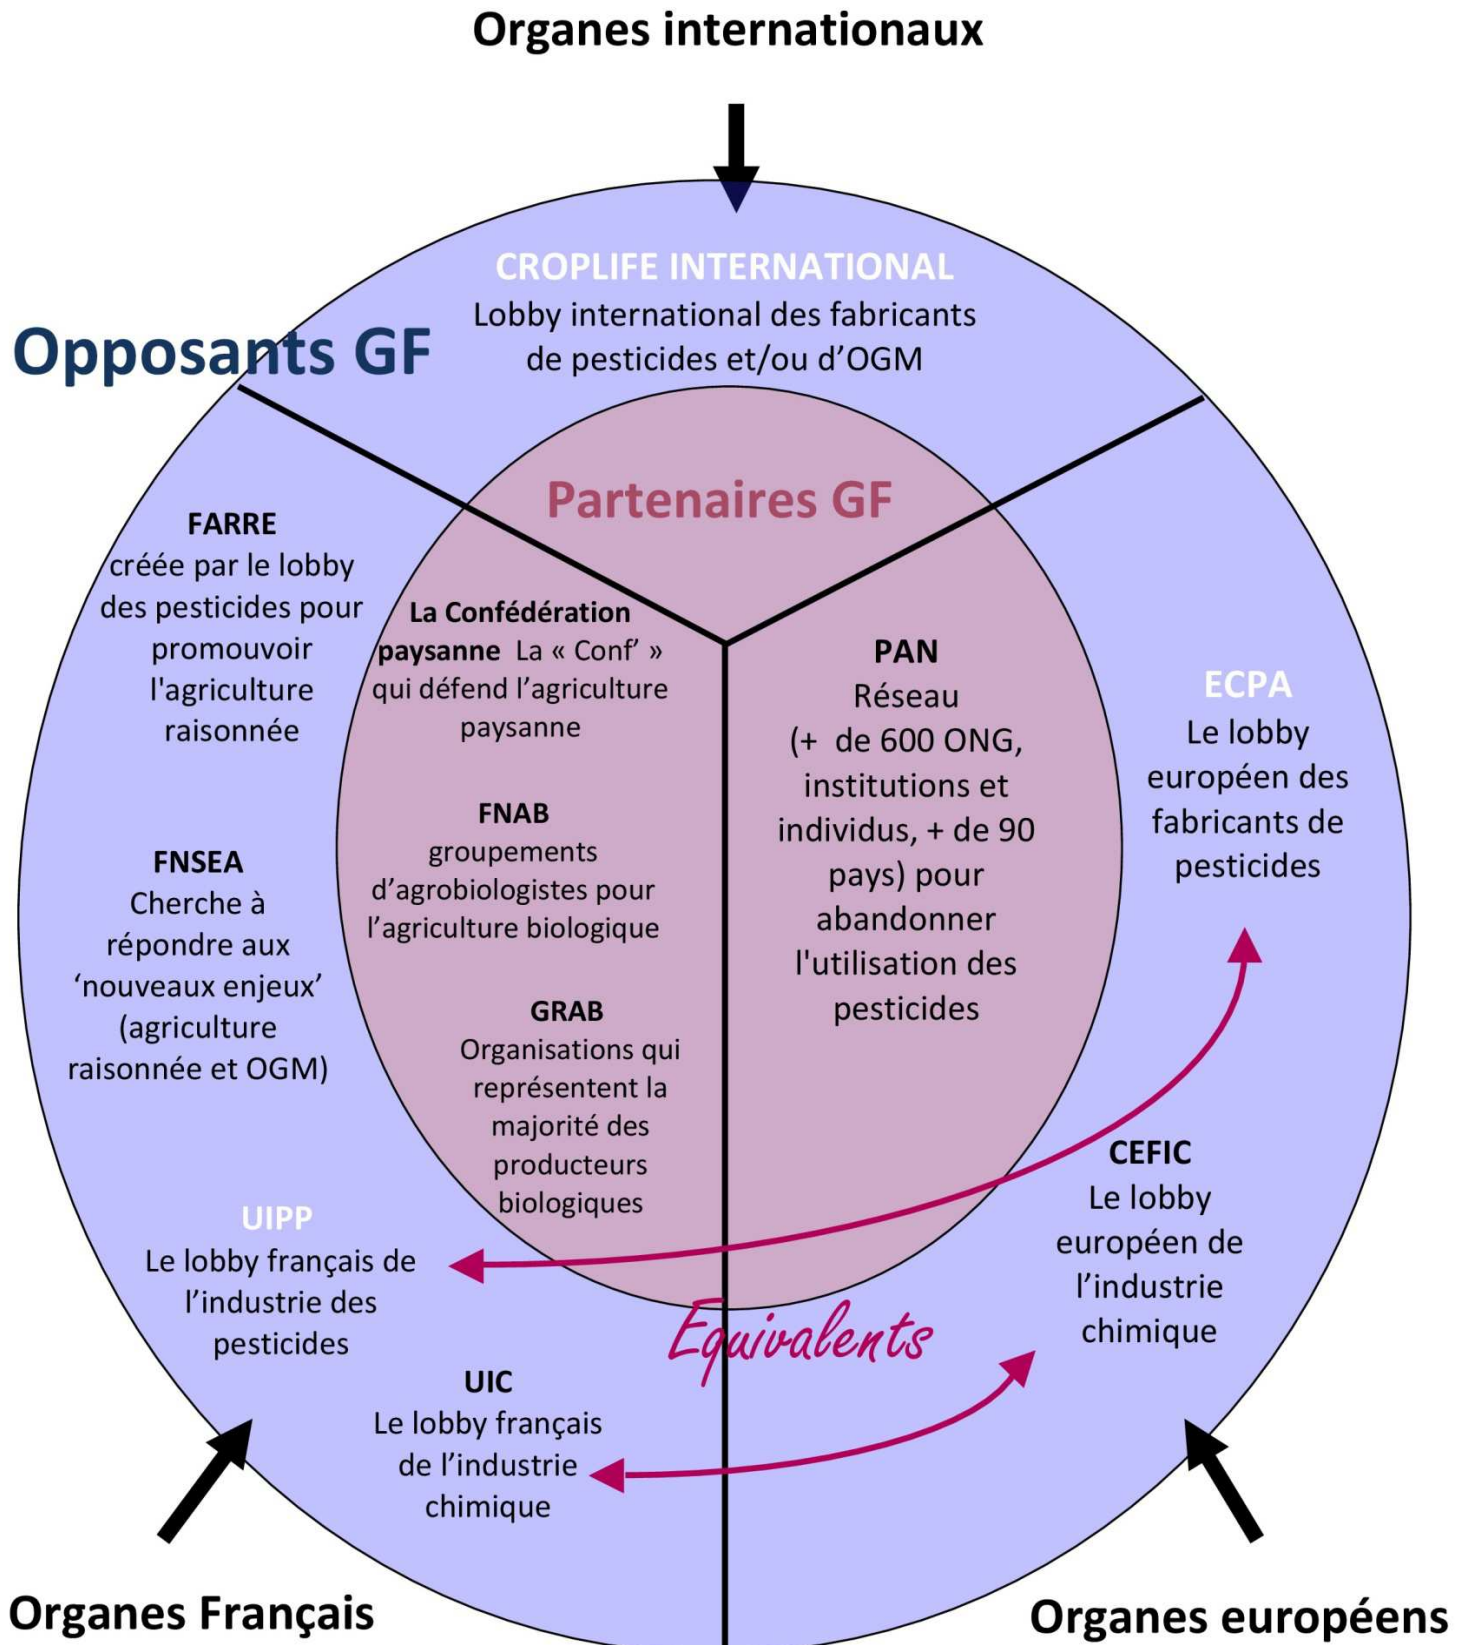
Organes internationaux

CROPLIFE INTERNATIONAL
Lobby international des fabricants de pesticides et/ou d'OGM

Opposants GF

Partenaires GF

FARRE
créée par le lobby des pesticides pour promouvoir l'agriculture raisonnée

FNSEA
Cherche à répondre aux 'nouveaux enjeux' (agriculture raisonnée et OGM)

La Confédération paysanne La « Conf' » qui défend l'agriculture paysanne

FNAB
groupements d'agrobiologistes pour l'agriculture biologique

GRAB
Organisations qui représentent la majorité des producteurs biologiques

PAN
Réseau (+ de 600 ONG, institutions et individus, + de 90 pays) pour abandonner l'utilisation des pesticides

ECPA
Le lobby européen des fabricants de pesticides

CEFIC
Le lobby européen de l'industrie chimique

UIPP
Le lobby français de l'industrie des pesticides

UIC
Le lobby français de l'industrie chimique

Equivalents

Organes Français

Organes européens